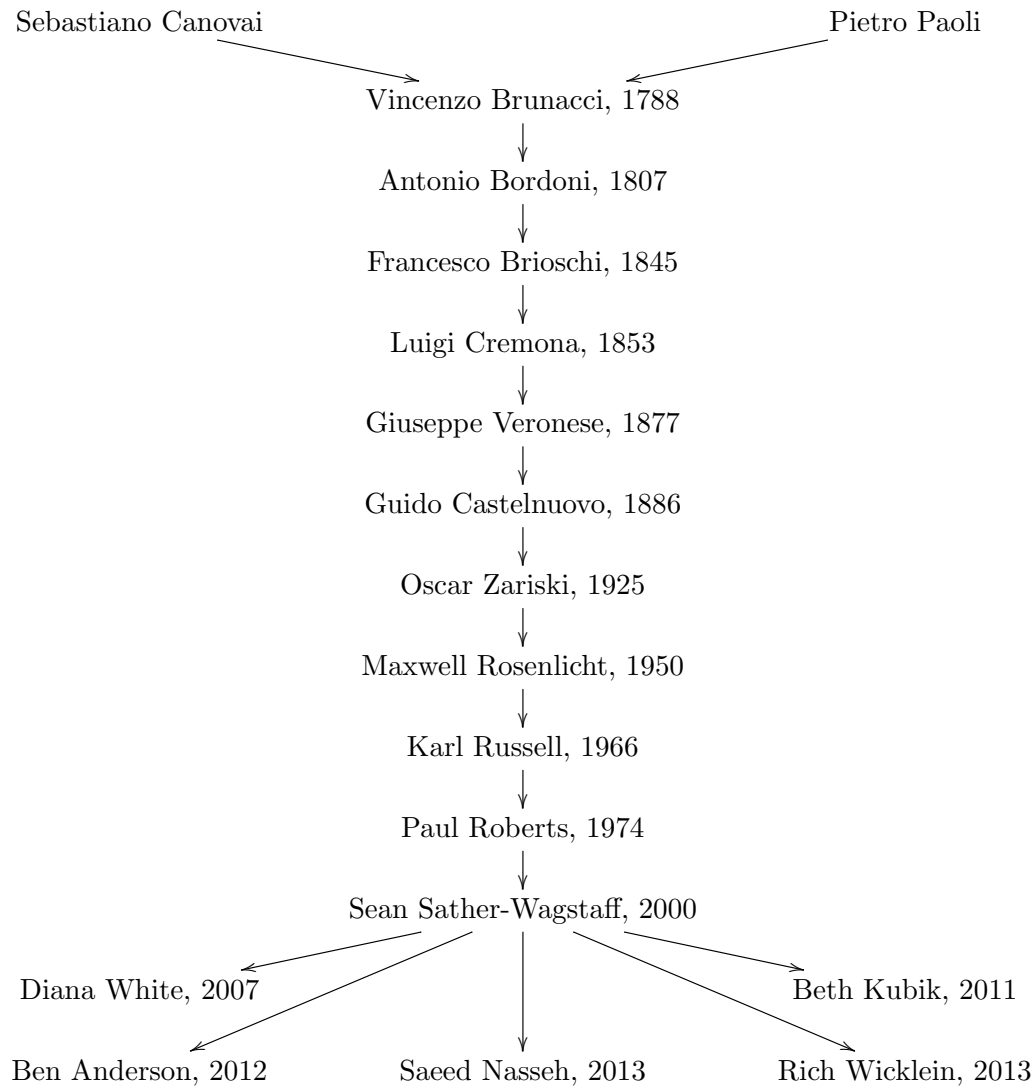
Sebastiano Canovai

Pietro Paoli

Vincenzo Brunacci, 1788

Antonio Bordoni, 1807

Francesco Brioschi, 1845

Luigi Cremona, 1853

Giuseppe Veronese, 1877

Guido Castelnuovo, 1886

Oscar Zariski, 1925

Maxwell Rosenlicht, 1950

Karl Russell, 1966

Paul Roberts, 1974

Sean Sather-Wagstaff, 2000

Diana White, 2007

Beth Kubik, 2011

Ben Anderson, 2012

Saeed Nasseh, 2013

Rich Wicklein, 2013